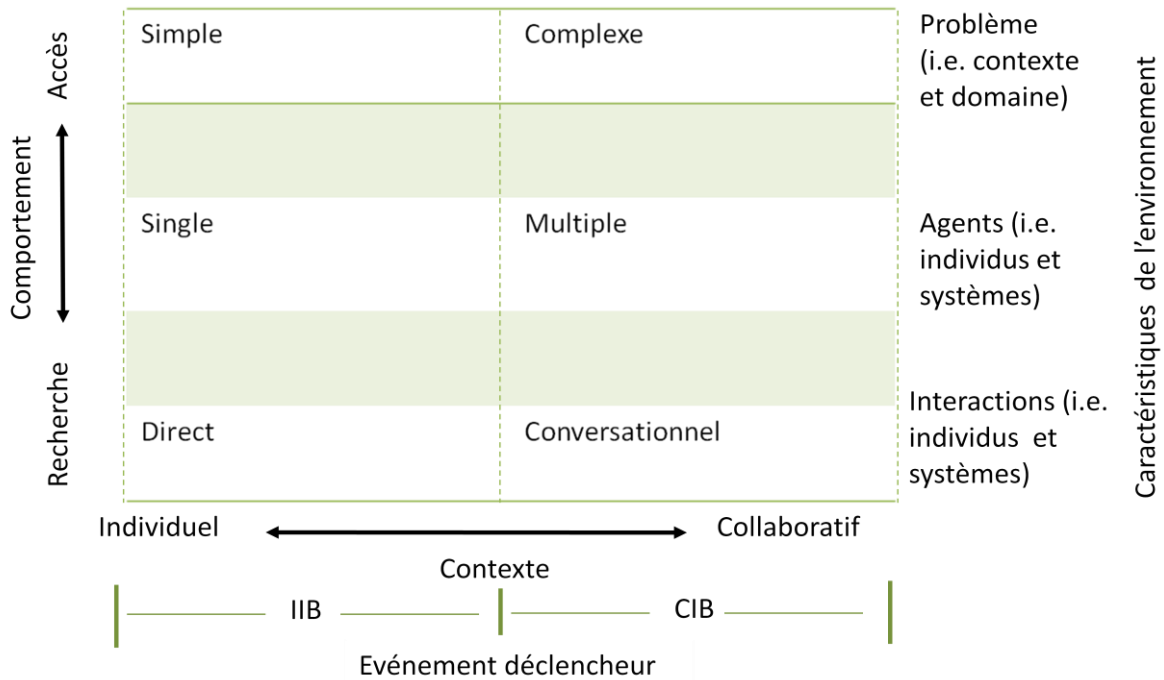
Accès

Comportement

Recherche

| Simple | Complexe |
|---|---|
| | |
| Single | Multiple |
| | |
| Direct | Conversationnel |

Problème (i.e. contexte et domaine)

Agents (i.e. individus et systèmes)

Interactions (i.e. individus et systèmes)

Caractéristiques de l'environnement

Individuel

Collaboratif

Contexte

IIB

CIB

Evénement déclencheur